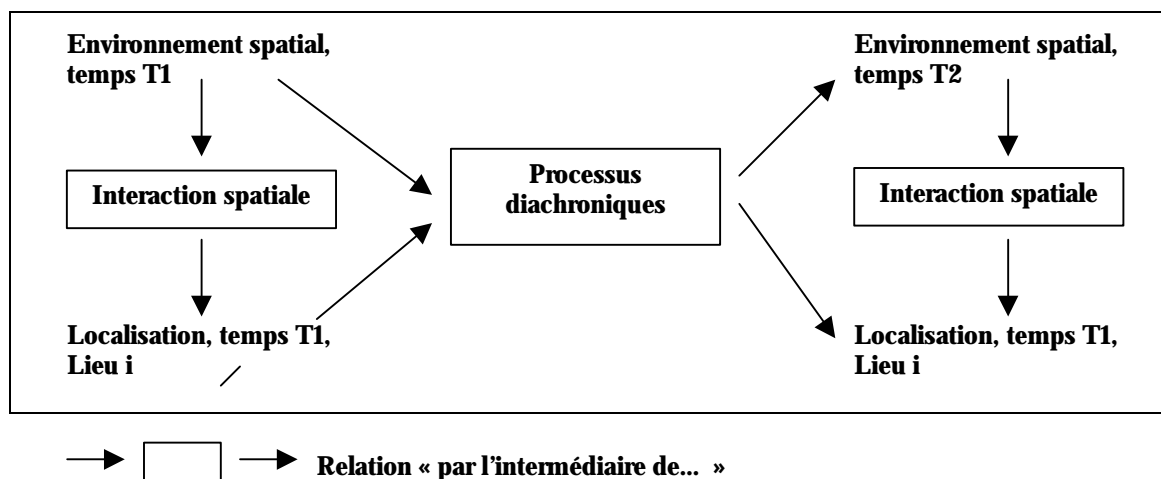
Environnement spatial, temps T1

Interaction spatiale

Localisation, temps T1, Lieu i

Processus diachroniques

Environnement spatial, temps T2

Interaction spatiale

Localisation, temps T1, Lieu i

Relation « par l'intermédiaire de... »